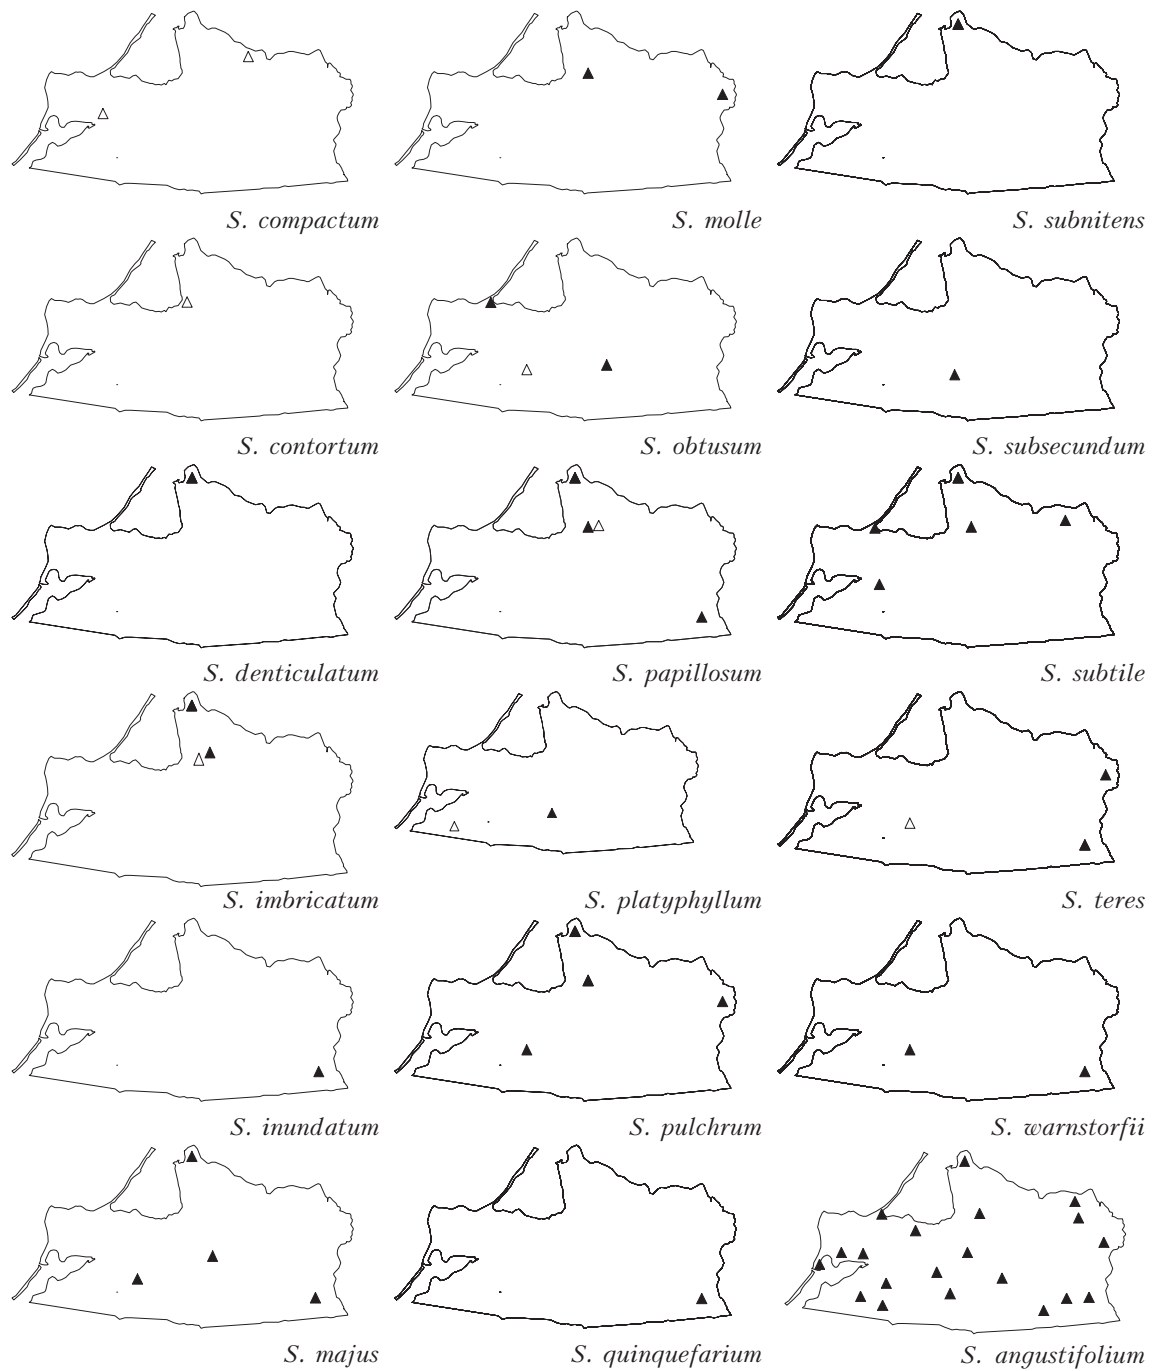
S. compactum

S. molle

S. subnitens

S. contortum

S. obtusum

S. subsecundum

S. denticulatum

S. papillosum

S. subtile

S. imbricatum

S. platyphyllum

S. teres

S. inundatum

S. pulchrum

S. warnstorfii

S. majus

S. quinquefarium

S. angustifolium